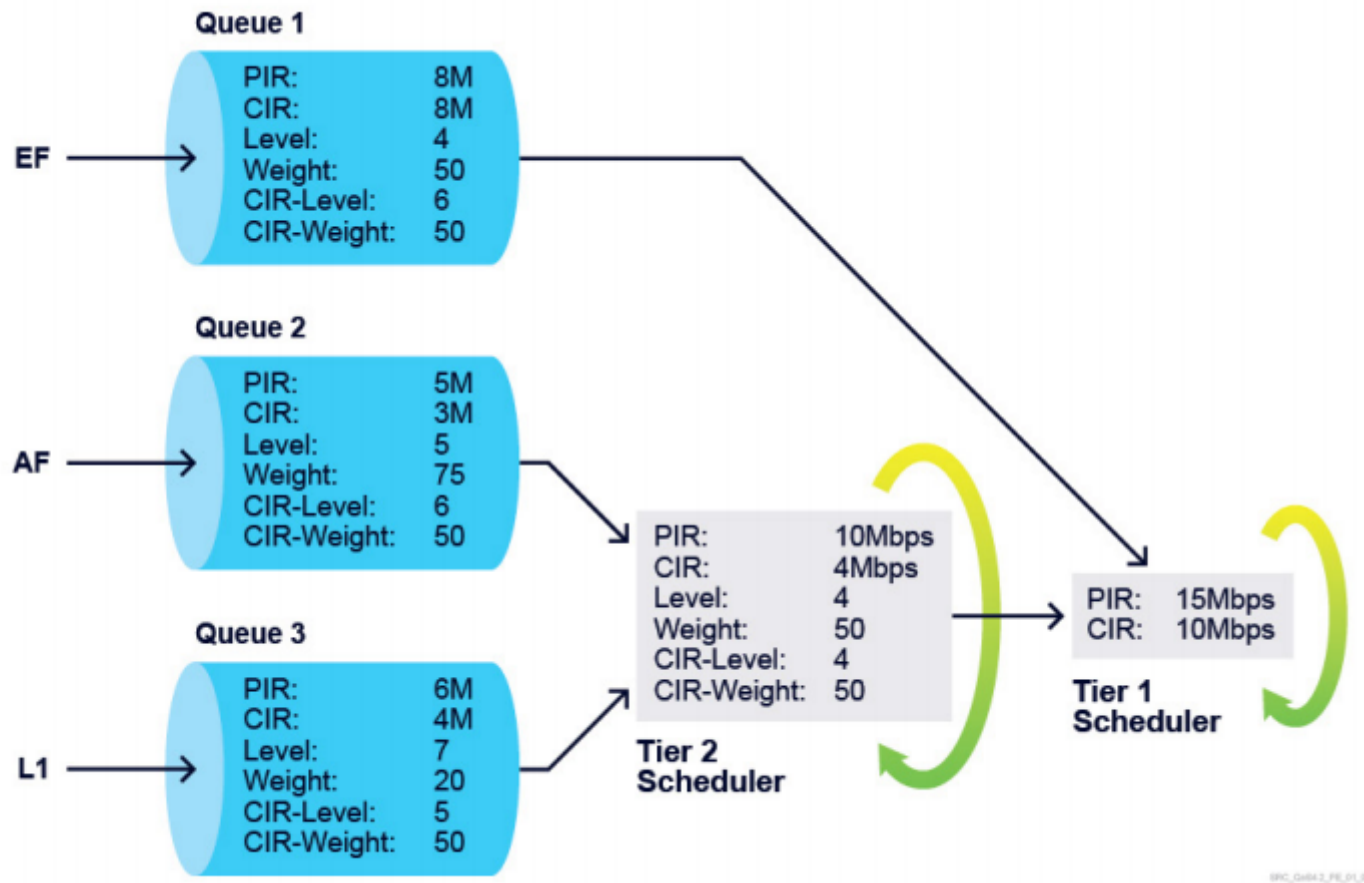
Queue 1

EF

PIR: 8M
CIR: 8M
Level: 4
Weight: 50
CIR-Level: 6
CIR-Weight: 50

Queue 2

AF

PIR: 5M
CIR: 3M
Level: 5
Weight: 75
CIR-Level: 6
CIR-Weight: 50

Queue 3

L1

PIR: 6M
CIR: 4M
Level: 7
Weight: 20
CIR-Level: 5
CIR-Weight: 50

PIR: 10Mbps
CIR: 4Mbps
Level: 4
Weight: 50
CIR-Level: 4
CIR-Weight: 50

Tier 2 Scheduler

PIR: 15Mbps
CIR: 10Mbps

Tier 1 Scheduler

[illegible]